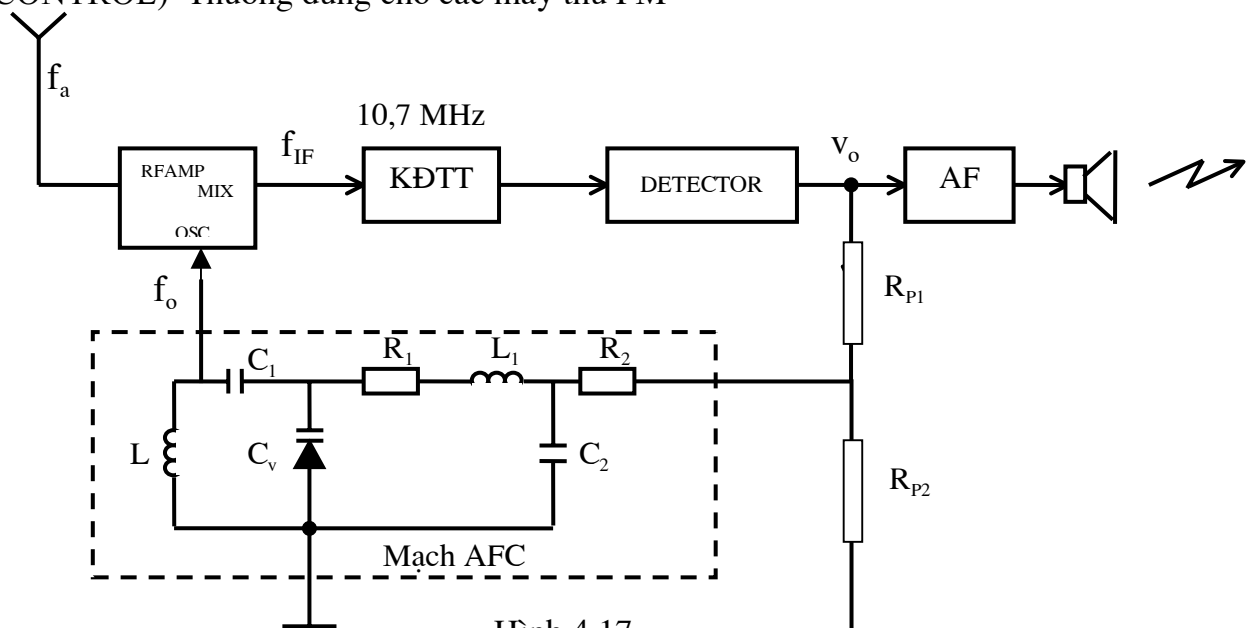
CONTROL) Thường dùng cho các máy thu FM

$f_a$

10,7 MHz

$f_{IF}$

RFAMP MIX OSC

KĐTT

DETECTOR

$v_o$

AF

$f_o$

$R_{P1}$

$C_1$

$R_1$

$L_1$

$R_2$

L

$C_v$

$C_2$

$R_{P2}$

Mạch AFC

Hình 4.17